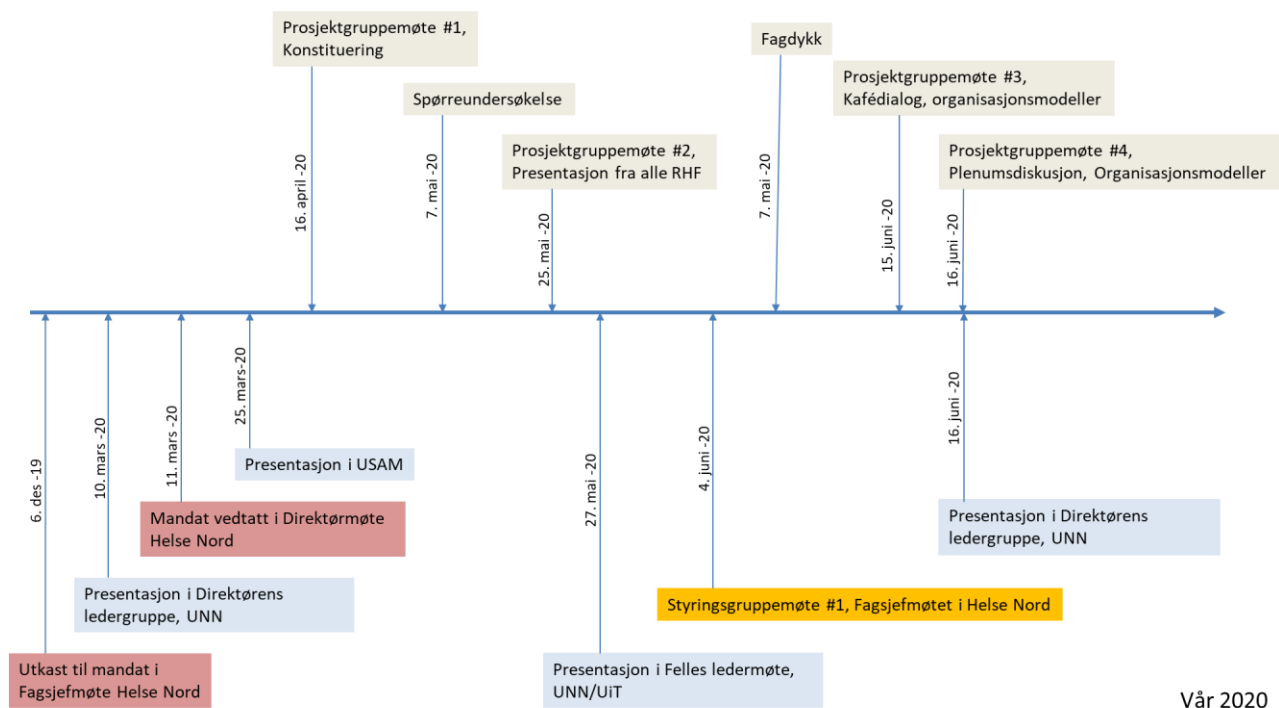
Prosjektgruppemøte #1, Konstituering

Spørreundersøkelse

Fagdykk

Prosjektgruppemøte #3, Kafédialog, organisasjonsmodeller

Prosjektgruppemøte #2, Presentasjon fra alle RHF

Prosjektgruppemøte #4, Plenumsdiskusjon, Organisasjonsmodeller

16. april -20

7. mai -20

25. mai -20

7. mai -20

15. juni -20

16. juni -20

6. des -19

10. mars -20

11. mars -20

25. mars -20

27. mai -20

4. juni -20

16. juni -20

Presentasjon i USAM

Mandat vedtatt i Direktørmøte Helse Nord

Presentasjon i Direktørens ledergruppe, UNN

Utkast til mandat i Fagsjefmøte Helse Nord

Presentasjon i Felles ledermøte, UNN/UiT

Styringsgruppemøte #1, Fagsjefmøtet i Helse Nord

Presentasjon i Direktørens ledergruppe, UNN

Vår 2020